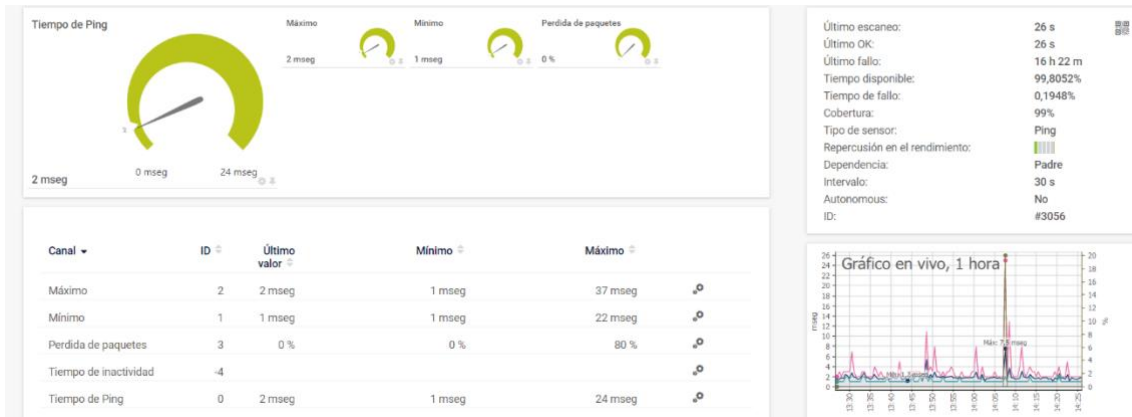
Tiempo de Ping

2 mseg

0 mseg

24 mseg

Máximo

2 mseg

Mínimo

1 mseg

Perdida de paquetes

0 %

| Canal ▾ | ID | Último valor | Mínimo | Máximo |
|---|---|---|---|---|
| Máximo | 2 | 2 mseg | 1 mseg | 37 mseg |
| Mínimo | 1 | 1 mseg | 1 mseg | 22 mseg |
| Perdida de paquetes | 3 | 0 % | 0 % | 80 % |
| Tiempo de inactividad | -4 | | | |
| Tiempo de Ping | 0 | 2 mseg | 1 mseg | 24 mseg |

| | |
|---|---|
| Último escaneo: | 26 s |
| Último OK: | 26 s |
| Último fallo: | 16 h 22 m |
| Tiempo disponible: | 99,8052% |
| Tiempo de fallo: | 0,1948% |
| Cobertura: | 99% |
| Tipo de sensor: | Ping |
| Repercusión en el rendimiento: | |
| Dependencia: | Padre |
| Intervalo: | 30 s |
| Autonomous: | No |
| ID: | #3056 |

Gráfico en vivo, 1 hora

mseg

%

Máx: 7,5 mseg

26 24 22 20 18 16 14 12 10 8 6 4 2 0

20 18 16 14 12 10 8 6 4 2 0

13:30 13:35 13:40 13:45 13:50 13:55 14:00 14:05 14:10 14:15 14:20 14:25